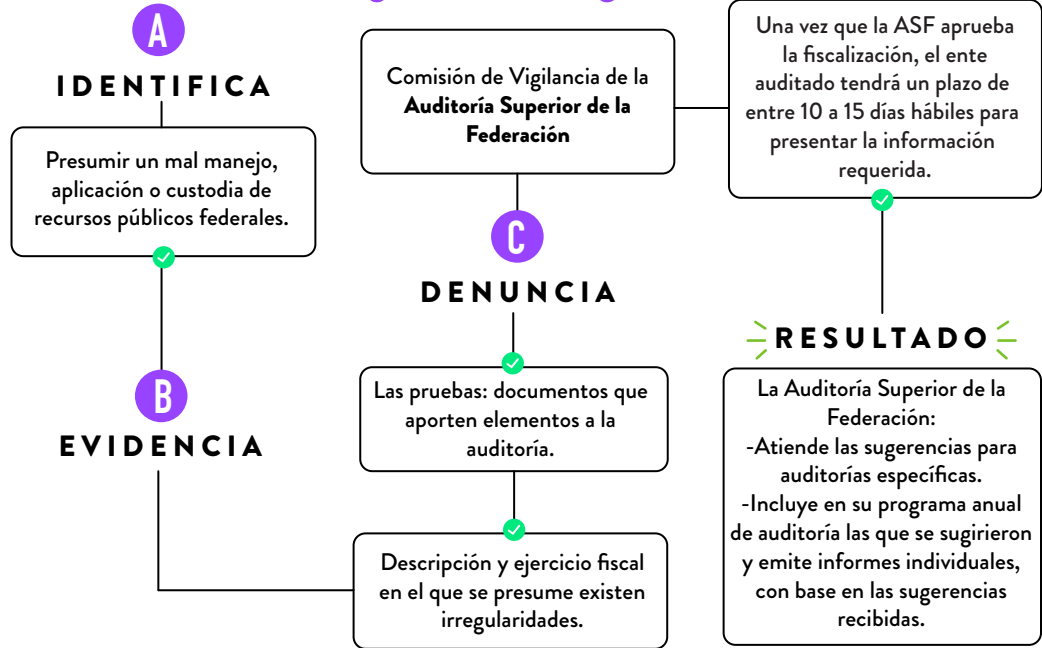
A

IDENTIFICA

Presumir un mal manejo, aplicación o custodia de recursos públicos federales.

B

EVIDENCIA

Comisión de Vigilancia de la Auditoría Superior de la Federación

C

DENUNCIA

Las pruebas: documentos que aporten elementos a la auditoría.

Descripción y ejercicio fiscal en el que se presume existen irregularidades.

Una vez que la ASF aprueba la fiscalización, el ente auditado tendrá un plazo de entre 10 a 15 días hábiles para presentar la información requerida.

RESULTADO

La Auditoría Superior de la Federación:
-Atiende las sugerencias para auditorías específicas.
-Incluye en su programa anual de auditoría las que se sugirieron y emite informes individuales, con base en las sugerencias recibidas.